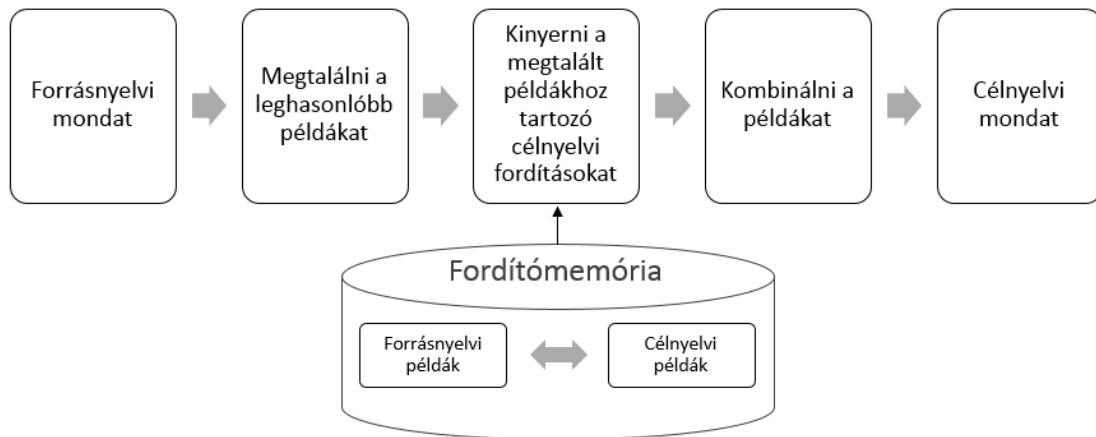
Forrásnyelvi mondat

Megtalálni a leghasonlóbb példákat

Kinyerni a megtalált példákhoz tartozó célnyelvi fordításokat

Kombinálni a példákat

Célnyelvi mondat

Fordítómemória

Forrásnyelvi példák

Célnyelvi példák